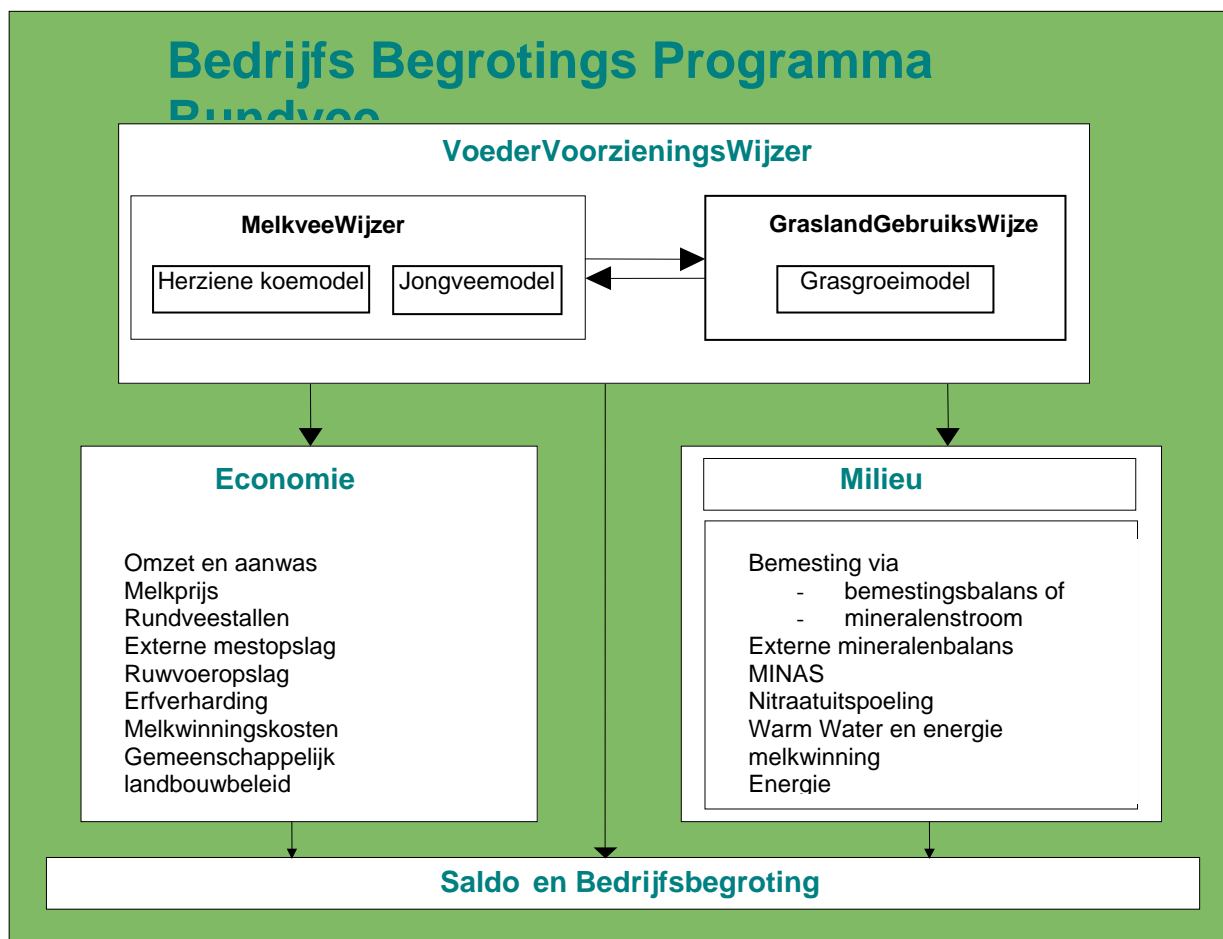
Bedrijfs Begrotings Programma Rundvee

VoederVoorzieningsWijzer

MelkveeWijzer

Herziene koemodel

Jongveemodel

GraslandGebruiksWijze

Grasgroeimodel

Economie

Omzet en aanwas
Melkprijs
Rundveestallen
Externe mestopslag
Ruwvoeropslag
Erfverharding
Melkwinningskosten
Gemeenschappelijk landbouwbeleid

Milieu

Bemesting via
- bemestingsbalans of
- mineralenstroom
Externe mineralenbalans
MINAS
Nitraatuitspoeling
Warm Water en energie melkwinning
Energie

Saldo en Bedrijfsbegroting